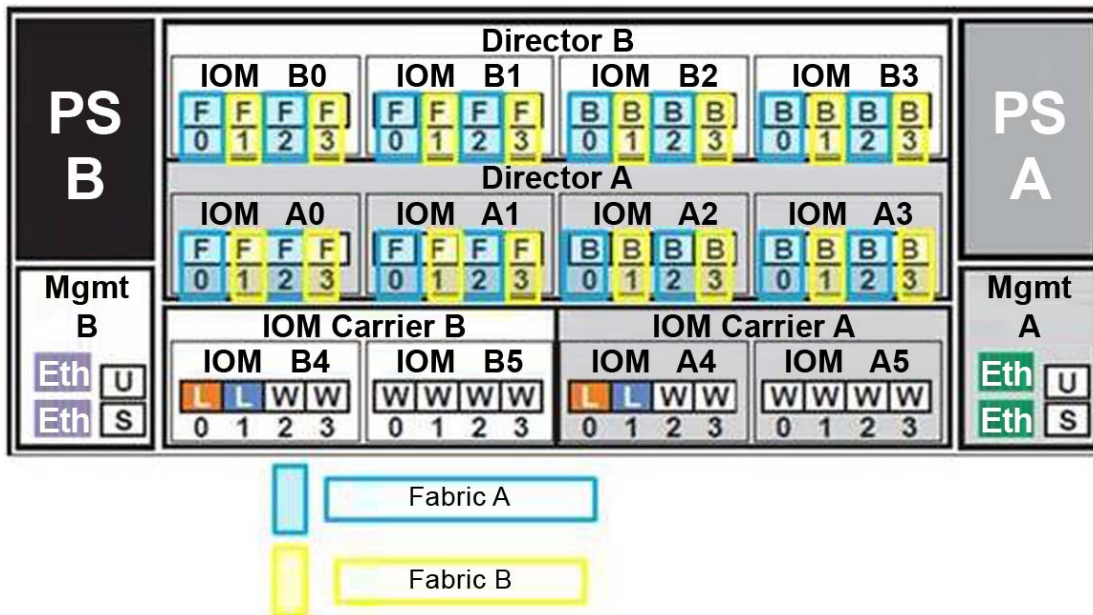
PS B

Director B

| IOM B0 | IOM B1 | IOM B2 | IOM B3 |
|---|---|---|---|
| F F F F | F F F F | B B B B | B B B B |
| 0 1 2 3 | 0 1 2 3 | 0 1 2 3 | 0 1 2 3 |

Director A

| IOM A0 | IOM A1 | IOM A2 | IOM A3 |
|---|---|---|---|
| F F F F | F F F F | B B B B | B B B B |
| 0 1 2 3 | 0 1 2 3 | 0 1 2 3 | 0 1 2 3 |

PS A

Mgmt B

Eth U
Eth S

IOM Carrier B

| IOM B4 | IOM B5 |
|---|---|
| L L W W | W W W W |
| 0 1 2 3 | 0 1 2 3 |

IOM Carrier A

| IOM A4 | IOM A5 |
|---|---|
| L L W W | W W W W |
| 0 1 2 3 | 0 1 2 3 |

Mgmt A

Eth U
Eth S

Fabric A

Fabric B